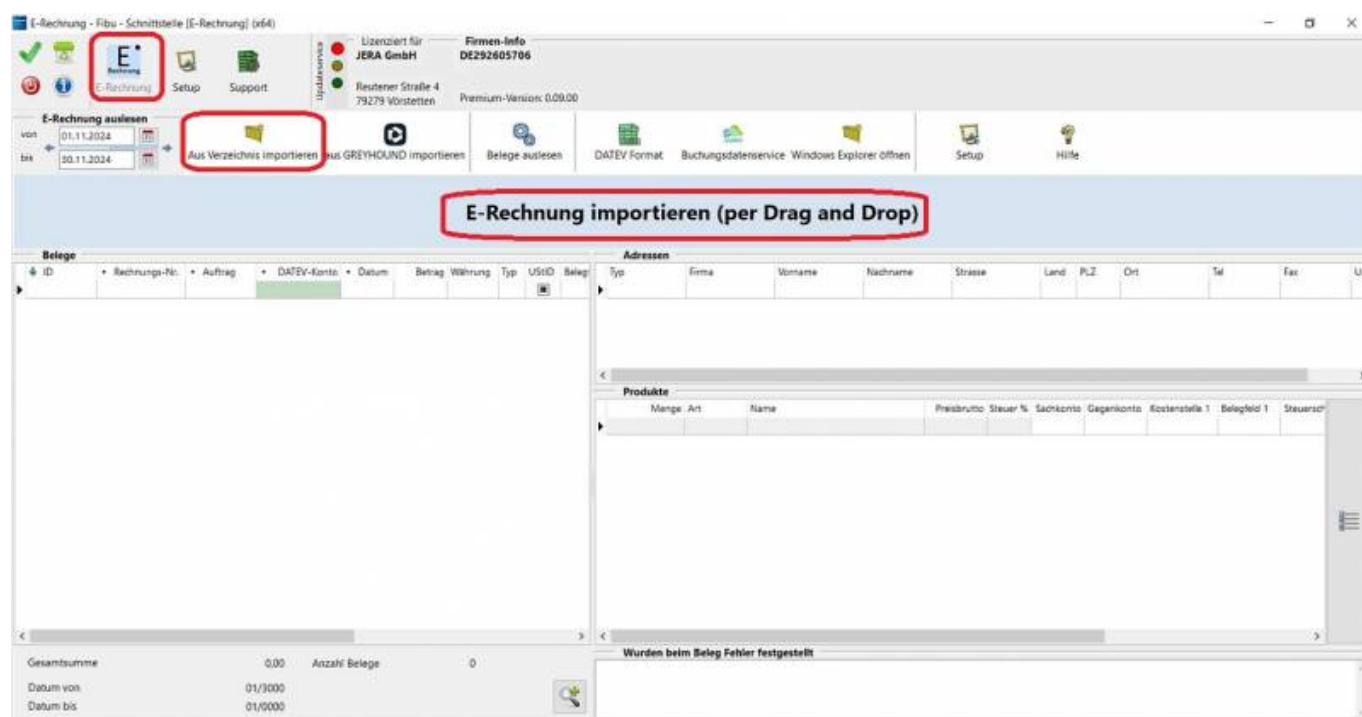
E-Rechnung - Fibu - Schnittstelle [E-Rechnung] (x64)

E Rechnung
E-Rechnung
Setup
Support
Updateservice
Lizenziert für
JERA GmbH
Reutener Straße 4
79279 Vörstetten
Firmen-Info
DE292605706
Premium-Version: 0.09.00

E-Rechnung auslesen
von 01.11.2024
bis 30.11.2024
Aus Verzeichnis importieren
aus GREYHOUND importieren
Belege auslesen
DATEV Format
Buchungsdatenservice
Windows Explorer öffnen
Setup
Hilfe

E-Rechnung importieren (per Drag and Drop)

Belege
| ID | Rechnungs-Nr. | Auftrag | DATEV-Konto | Datum | Betrag | Währung | Typ | UStID | Beleg |
|---|---|---|---|---|---|---|---|---|---|

Adressen
| Typ | Firma | Vorname | Nachname | Strasse | Land | PLZ | Ort | Tel | Fax | U |
|---|---|---|---|---|---|---|---|---|---|---|

Produkte
| Menge | Art | Name | Preisbrutto | Steuer % | Sachkonto | Gegenkonto | Kostenstelle 1 | Belegfeld 1 | Steuersch |
|---|---|---|---|---|---|---|---|---|---|

Gesamtsumme 0,00
Anzahl Belege 0
Datum von 01/3000
Datum bis 01/0000

Wurden beim Beleg Fehler festgestellt